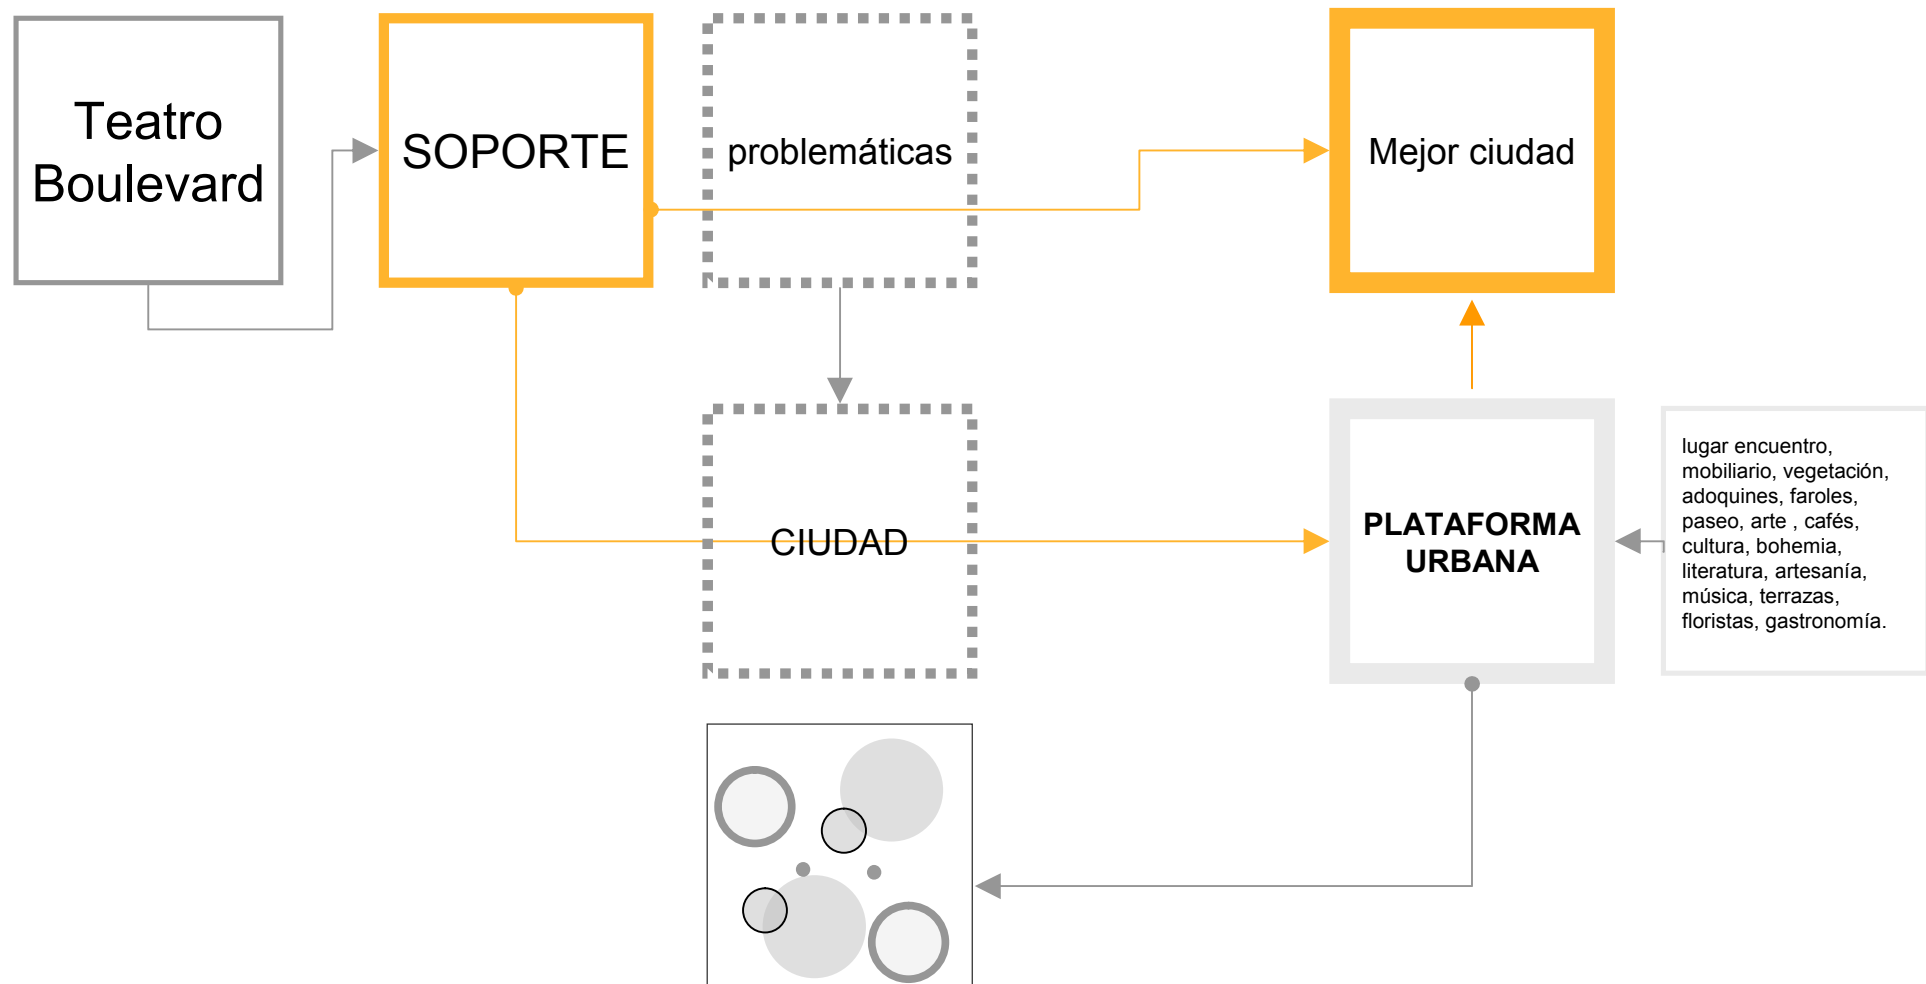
Teatro Boulevard

SOPORTE

problemáticas

Mejor ciudad

CIUDAD

PLATAFORMA URBANA

lugar encuentro, mobiliario, vegetación, adoquines, faroles, paseo, arte , cafés, cultura, bohemia, literatura, artesanía, música, terrazas, floristas, gastronomía.